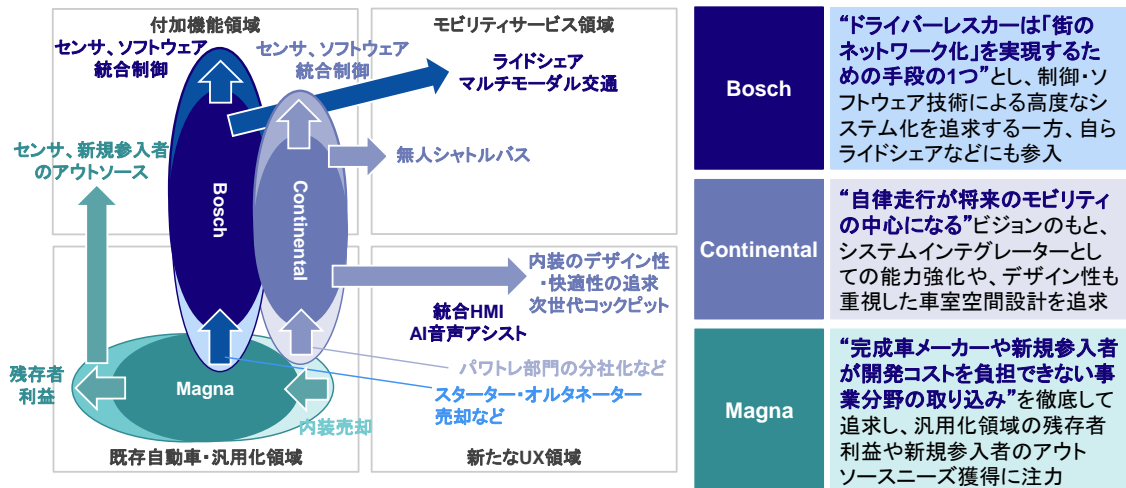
付加機能領域

センサ、ソフトウェア
統合制御

センサ、ソフトウェア
統合制御

モビリティサービス領域

ライドシェア
マルチモーダル交通

無人シャトルバス

センサ、新規参入者のアウトソース

Bosch

Continental

内装のデザイン性・快適性の追求
次世代コックピット

統合HMI
AI音声アシスト

パワトレ部門の分社化など

残存者利益

Magna

スターター・オルタネーター売却など

内装売却

既存自動車・汎用化領域

新たなUX領域

| Bosch | “ドライバーレスカーは「街のネットワーク化」を実現するための手段の1つ”とし、制御・ソフトウェア技術による高度なシステム化を追求する一方、自らライドシェアなどにも参入 |
|---|---|
| Continental | “自律走行が将来のモビリティの中心になる”ビジョンのもと、システムインテグレーターとしての能力強化や、デザイン性も重視した車室空間設計を追求 |
| Magna | “完成車メーカーや新規参入者が開発コストを負担できない事業分野の取り込み”を徹底して追求し、汎用化領域の残存者利益や新規参入者のアウトソースニーズ獲得に注力 |